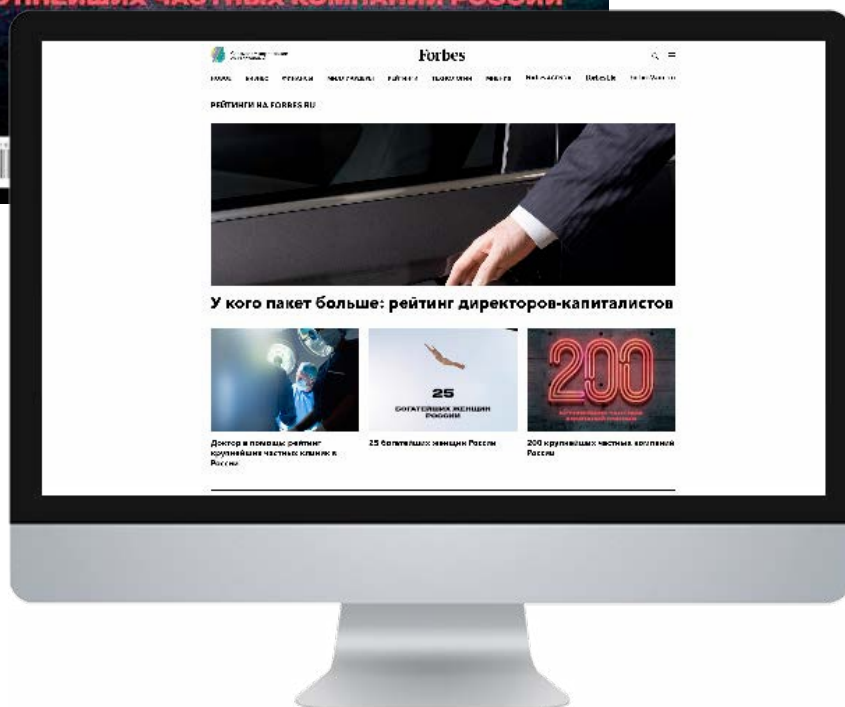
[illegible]НЕЙШИХ ЧАСТНЫХ КОМПАНИЙ РОССИИ

Forbes

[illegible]

РЕЙТИНГИ НА FORBES.RU

У кого пакет больше: рейтинг директоров-капиталистов

25 БОГАТЕЙШИХ ЖЕНЩИН РОССИИ

200

Доктор в помощь: рейтинг крупнейших частных клиник в России

25 богатейших женщин России

200 крупнейших частных компаний России